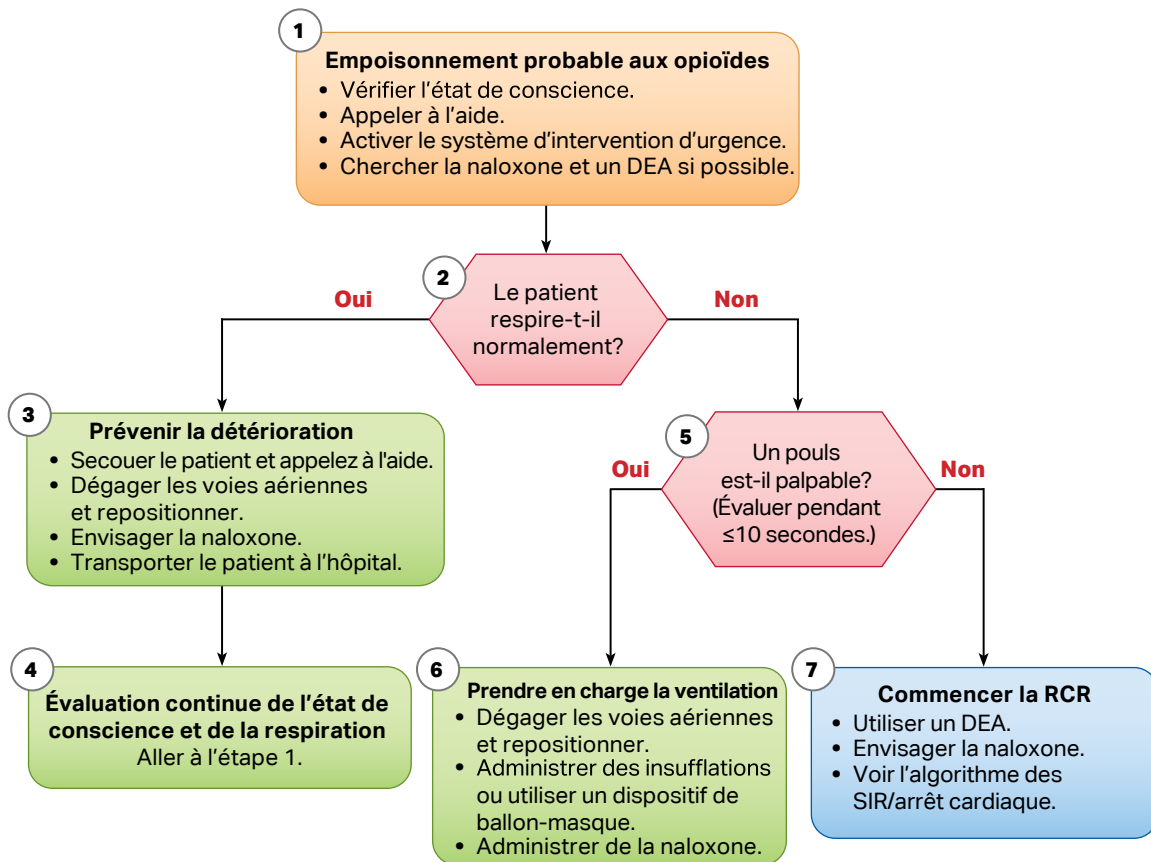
1

**Empoisonnement probable aux opioïdes**
- Vérifier l'état de conscience.
- Appeler à l'aide.
- Activer le système d'intervention d'urgence.
- Chercher la naloxone et un DEA si possible.

2

Le patient respire-t-il normalement?

Oui

Non

3

**Prévenir la détérioration**
- Secouer le patient et appelez à l'aide.
- Dégager les voies aériennes et repositionner.
- Envisager la naloxone.
- Transporter le patient à l'hôpital.

5

Un pouls est-il palpable? (Évaluer pendant ≤10 secondes.)

Oui

Non

4

**Évaluation continue de l'état de conscience et de la respiration**
Aller à l'étape 1.

6

**Prendre en charge la ventilation**
- Dégager les voies aériennes et repositionner.
- Administrer des insufflations ou utiliser un dispositif de ballon-masque.
- Administrer de la naloxone.

7

**Commencer la RCR**
- Utiliser un DEA.
- Envisager la naloxone.
- Voir l'algorithme des SIR/arrêt cardiaque.